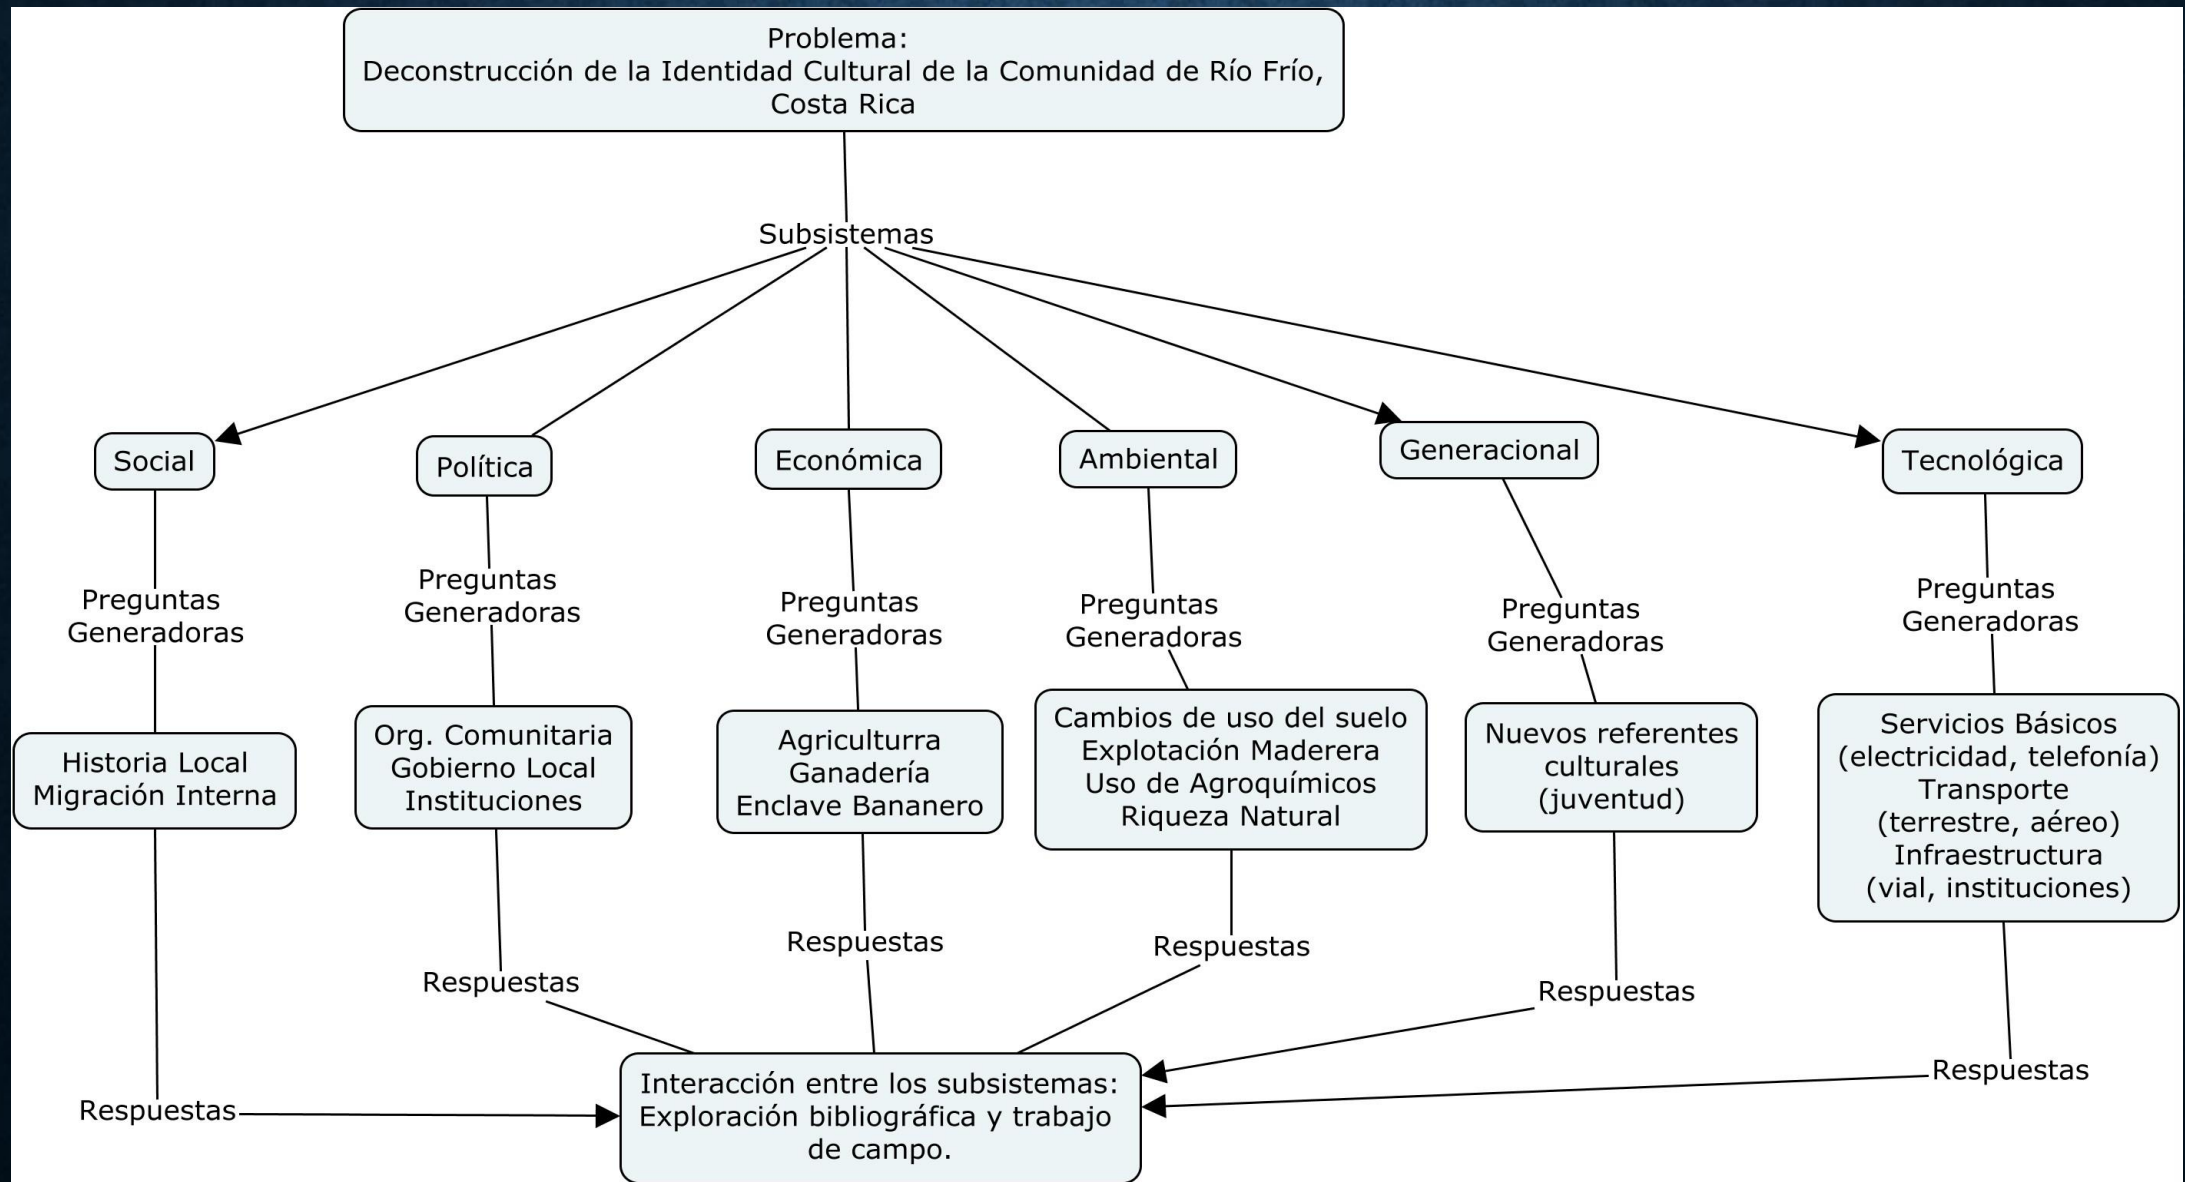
Problema:
Deconstrucción de la Identidad Cultural de la Comunidad de Río Frío, Costa Rica

Subsistemas

Social

Preguntas Generadoras

Historia Local
Migración Interna

Respuestas

Política

Preguntas Generadoras

Org. Comunitaria
Gobierno Local
Instituciones

Respuestas

Económica

Preguntas Generadoras

Agriculturra
Ganadería
Enclave Bananero

Respuestas

Ambiental

Preguntas Generadoras

Cambios de uso del suelo
Explotación Maderera
Uso de Agroquímicos
Riqueza Natural

Respuestas

Generacional

Preguntas Generadoras

Nuevos referentes culturales (juventud)

Respuestas

Tecnológica

Preguntas Generadoras

Servicios Básicos (electricidad, telefonía)
Transporte (terrestre, aéreo)
Infraestructura (vial, instituciones)

Respuestas

Interacción entre los subsistemas: Exploración bibliográfica y trabajo de campo.